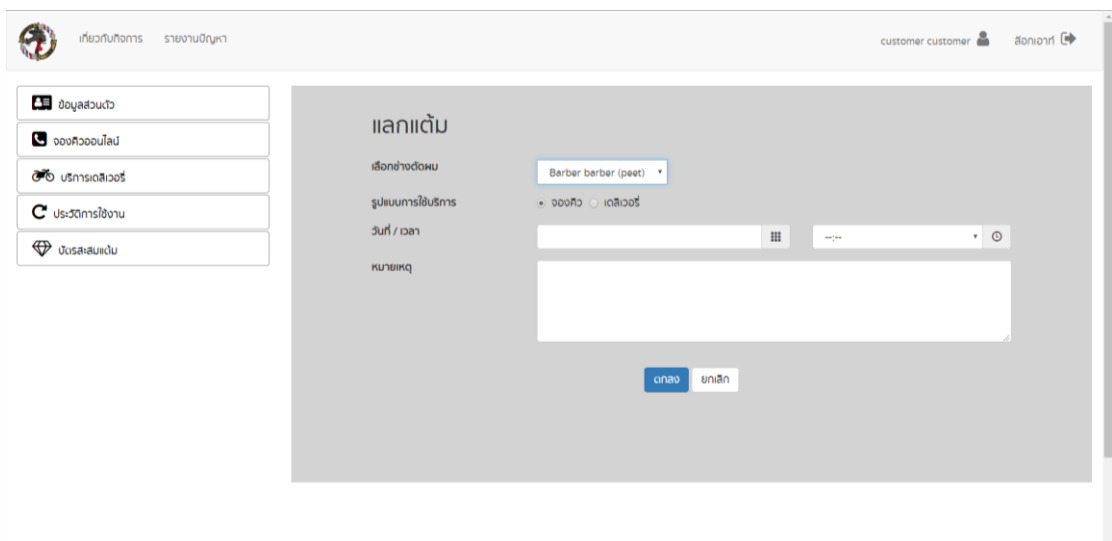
เกี่ยวกับกิจการ รายงานปัญหา

customer customer ล็อกเอาท์

ข้อมูลส่วนตัว
จองคิวออนไลน์
บริการเดลิเวอรี่
ประวัติการใช้งาน
บัตรสะสมแต้ม

แลกแต้ม

เลือกช่างตัดผม Barber barber (peet)

รูปแบบการใช้บริการ จองคิว เดลิเวอรี่

วันที่ / เวลา --:--

หมายเหตุ

ตกลง ยกเลิก